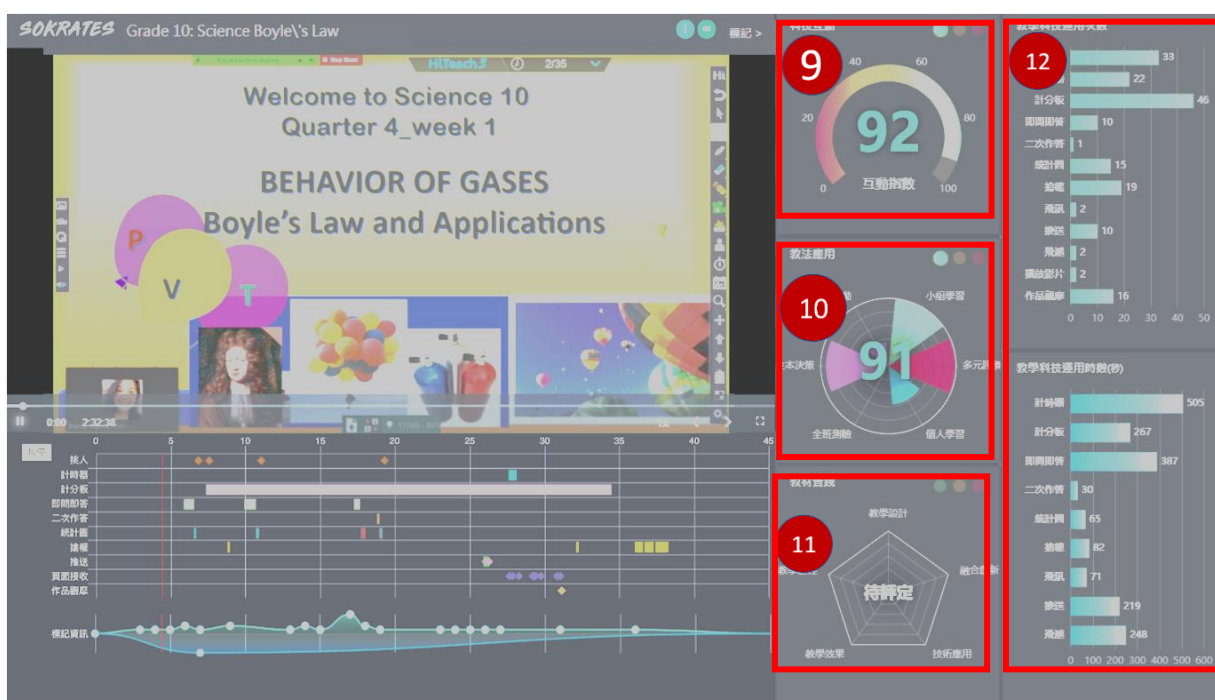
SOKRATES Grade 10: Science Boyle\'s Law

標記 >

HiTeach 3

2/35

Welcome to Science 10
Quarter 4_week 1

BEHAVIOR OF GASES
Boyle's Law and Applications

P
V
T

0:00 2:32:38

0 5 10 15 20 25 30 35 40 45

挑人
計時器
計分板
即問即答
二次作答
統計圖
搶權
推送
頁面接收
作品觀摩

標記資訊

科技互動

9

0 20 40 60 80 100

92

互動指數

教法應用

10

小組學習
多元評
個人學習
全班測驗
本決策

91

教材實踐

11

教學設計
融合創新
技術應用
教學效果

待評定

教學科技應用次數

12

33
22
計分板 46
即問即答 10
二次作答 1
統計圖 15
搶權 19
飛訊 2
推送 10
飛遞 2
播放影片 2
作品觀摩 16

0 10 20 30 40 50

教學科技應用時數(秒)

計時器 505
計分板 267
即問即答 387
二次作答 30
統計圖 65
搶權 82
飛訊 71
推送 219
飛遞 248

0 100 200 300 400 500 600